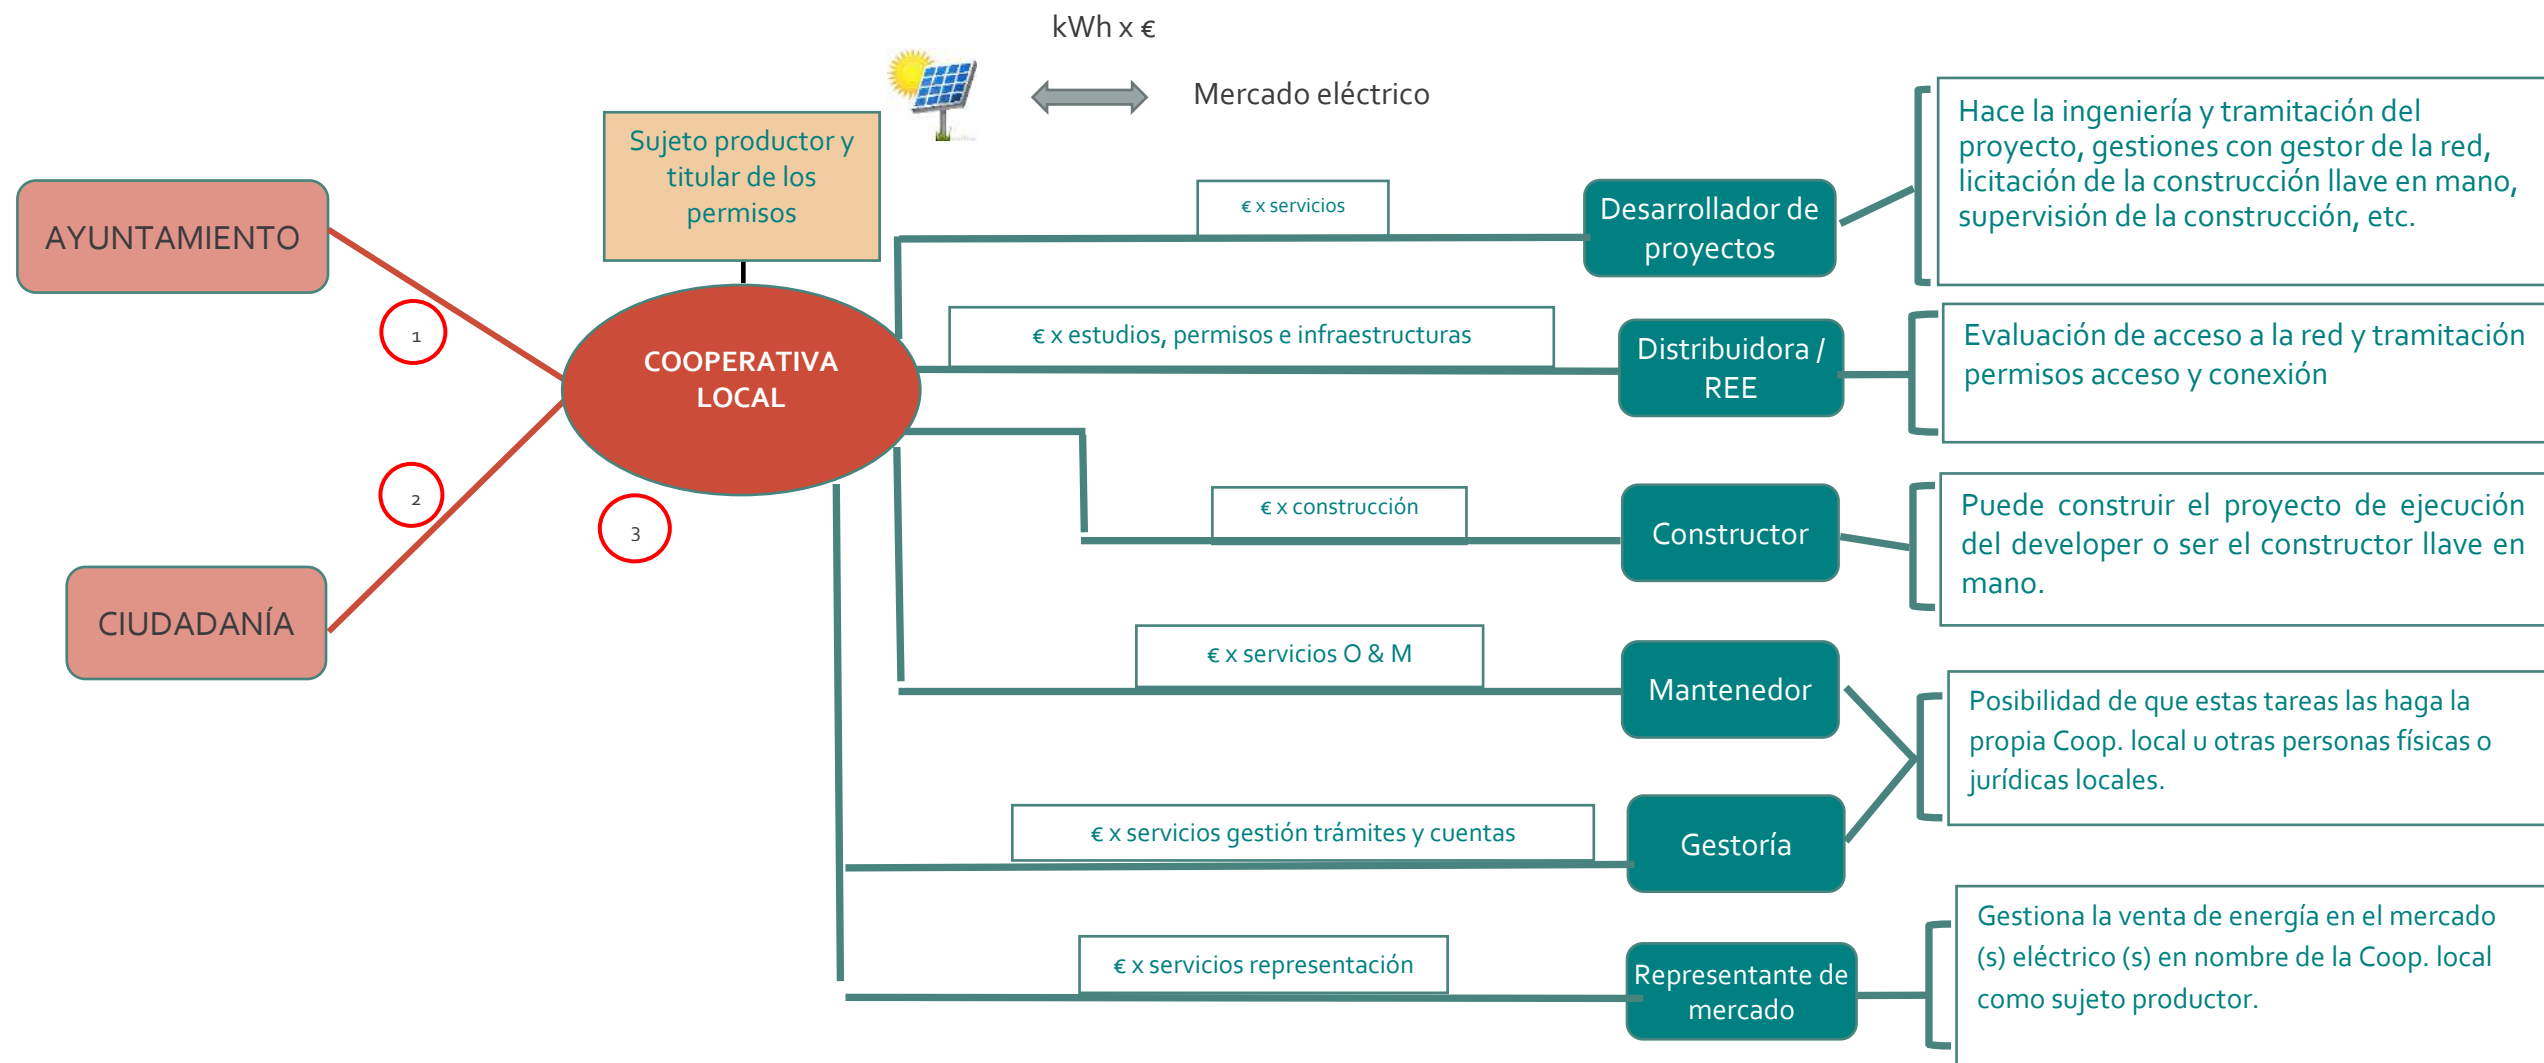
kWh x €

Mercado eléctrico

Sujeto productor y titular de los permisos

AYUNTAMIENTO

1

2

3

CIUDADANÍA

COOPERATIVA LOCAL

€ x servicios

Desarrollador de proyectos

Hace la ingeniería y tramitación del proyecto, gestiones con gestor de la red, licitación de la construcción llave en mano, supervisión de la construcción, etc.

€ x estudios, permisos e infraestructuras

Distribuidora / REE

Evaluación de acceso a la red y tramitación permisos acceso y conexión

€ x construcción

Constructor

Puede construir el proyecto de ejecución del developer o ser el constructor llave en mano.

€ x servicios O & M

Mantenedor

Posibilidad de que estas tareas las haga la propia Coop. local u otras personas físicas o jurídicas locales.

€ x servicios gestión trámites y cuentas

Gestoría

€ x servicios representación

Representante de mercado

Gestiona la venta de energía en el mercado (s) eléctrico (s) en nombre de la Coop. local como sujeto productor.